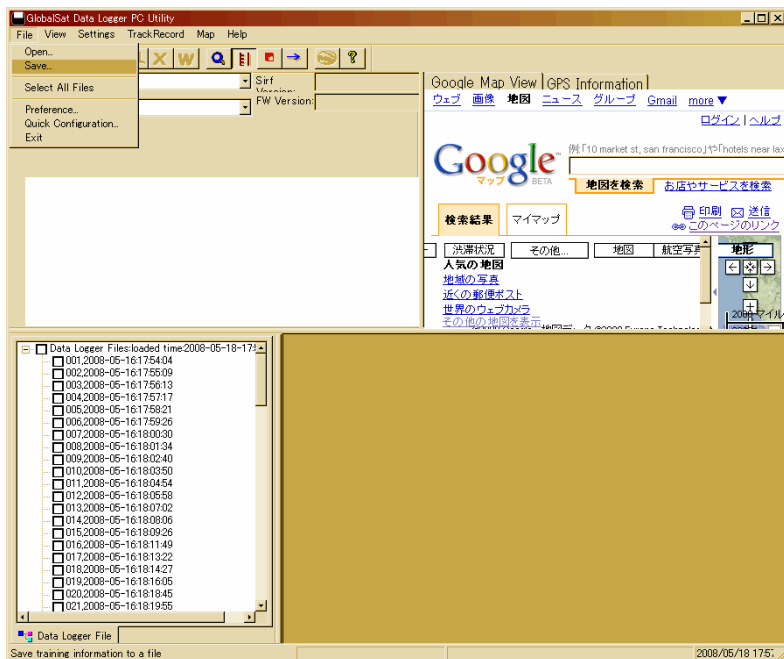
GlobalSat Data Logger PC Utility

File View Settings TrackRecord Map Help

Open...
Save...
Select All Files
Preference...
Quick Configuration...
Exit

Sirf Version:
FW Version:

Google Map View | GPS Information |

ウェブ 画像 地図 ニュース グループ Gmail more ▼

ログイン | ヘルプ

Google マップ BETA

例:「10 market st, san francisco」や「hotels near lax

地図を検索 お店やサービスを検索

検索結果 マイマップ

印刷 送信
このページのリンク

渋滞状況 その他... 地図 航空写真 地形

人気の 地図
地域の写真
近くの郵便ポスト
世界のウェブカメラ
その他の地図を表示

2000マイル

Data Logger Files:loaded time2008-05-18-17
001,2008-05-16:17:54:04
002,2008-05-16:17:55:09
003,2008-05-16:17:56:13
004,2008-05-16:17:57:17
005,2008-05-16:17:58:21
006,2008-05-16:17:59:26
007,2008-05-16:18:00:30
008,2008-05-16:18:01:34
009,2008-05-16:18:02:40
010,2008-05-16:18:03:50
011,2008-05-16:18:04:54
012,2008-05-16:18:05:58
013,2008-05-16:18:07:02
014,2008-05-16:18:08:06
015,2008-05-16:18:09:26
016,2008-05-16:18:11:49
017,2008-05-16:18:13:22
018,2008-05-16:18:14:27
019,2008-05-16:18:16:05
020,2008-05-16:18:18:45
021,2008-05-16:18:19:55

Data Logger File

Save training information to a file

2008/05/18 17:5